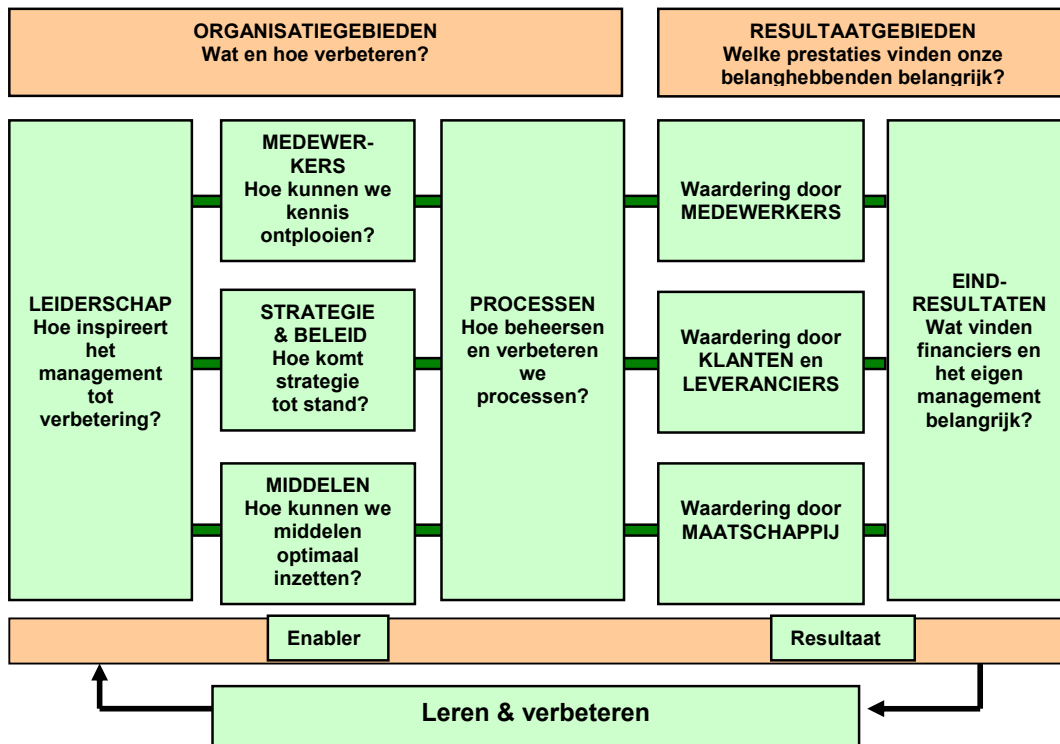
ORGANISATIEGEBIEDEN
Wat en hoe verbeteren?

RESULTAATGEBIEDEN
Welke prestaties vinden onze belanghebbenden belangrijk?

LEIDERSCHAP
Hoe inspireert het management tot verbetering?

MEDEWERKERS
Hoe kunnen we kennis ontplooien?

STRATEGIE & BELEID
Hoe komt strategie tot stand?

MIDDELEN
Hoe kunnen we middelen optimaal inzetten?

PROCESSEN
Hoe beheersen en verbeteren we processen?

Waardering door MEDEWERKERS

Waardering door KLANTEN en LEVERANCIERS

Waardering door MAATSCHAPPIJ

EIND-RESULTATEN
Wat vinden financiers en het eigen management belangrijk?

Enabler

Resultaat

Leren & verbeteren